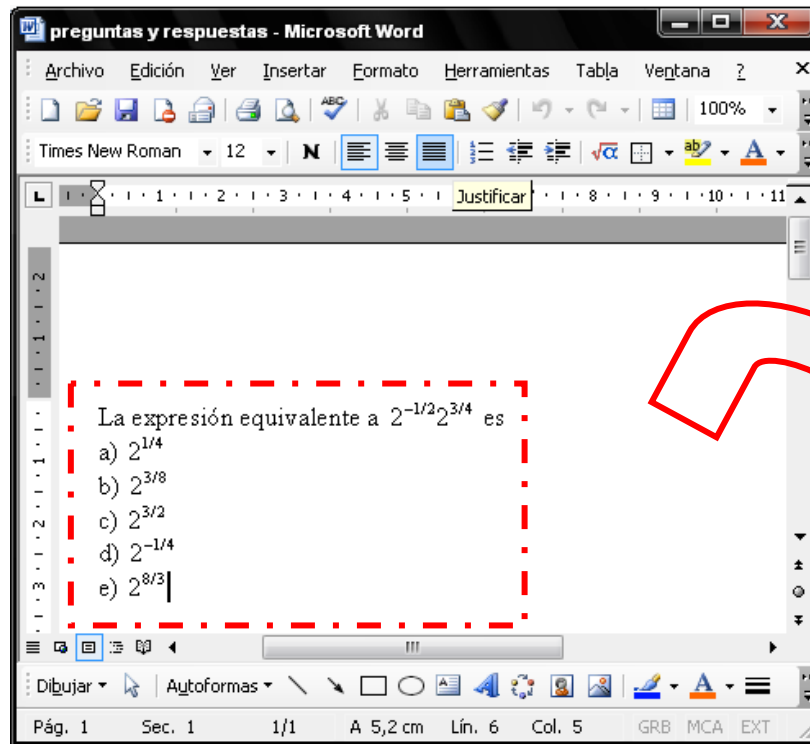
preguntas y respuestas - Microsoft Word

Archivo Edición Ver Insertar Formato Herramientas Tabla Ventana ?

100%

Times New Roman 12 N

Justificar

La expresión equivalente a $2^{-1/2}2^{3/4}$ es
a) $2^{1/4}$
b) $2^{3/8}$
c) $2^{3/2}$
d) $2^{-1/4}$
e) $2^{8/3}$

Dibujar Autoformas

Pág. 1 Sec. 1 1/1 A 5,2 cm Lín. 6 Col. 5 GRB MCA EXT